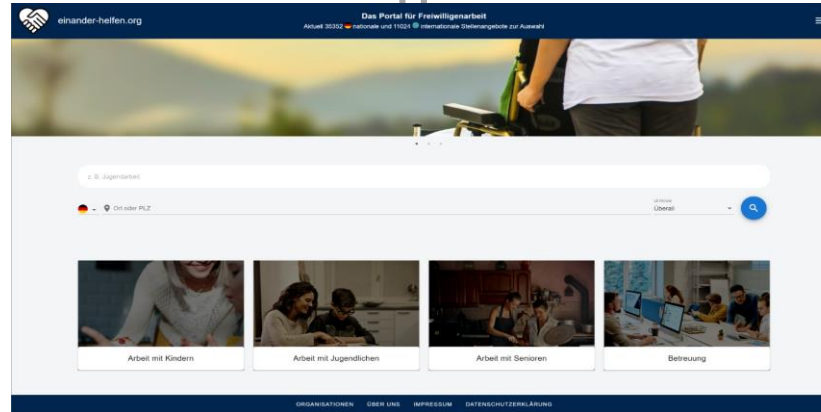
einander-helfen.org

Das Portal für Freiwilligenarbeit
Aktuell 35352 nationale und 11021 internationale Stellenangebote zur Auswahl

z. B. Jugendarbeit

Ort oder PLZ

Umkreis
Überall

Arbeit mit Kindern

Arbeit mit Jugendlichen

Arbeit mit Senioren

Betreuung

ORGANISATIONEN ÜBER UNS IMPRESSUM DATENSCHUTZERKLÄRUNG